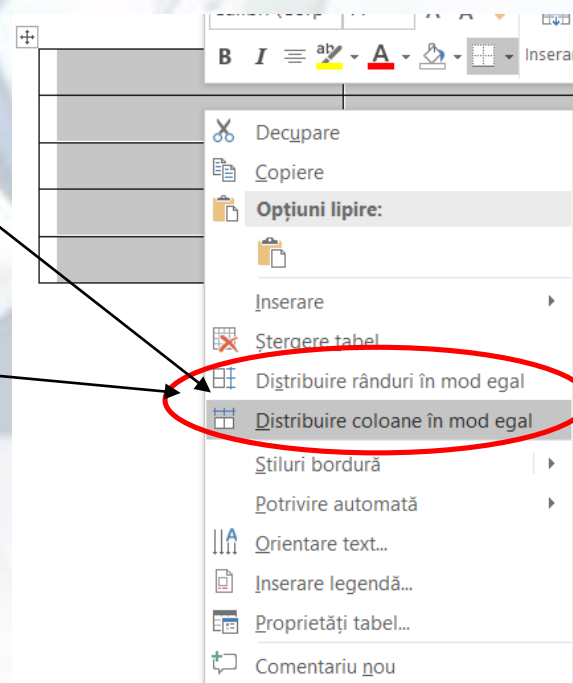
B I ≡ A Insera

Decupare
Copiere
Opțiuni lipire:
Inserare
Ștergere tabel
Distribuire rânduri în mod egal
Distribuire coloane în mod egal
Stiluri bordură
Potrivire automată
Orientare text...
Inserare legendă...
Proprietăți tabel...
Comentariu nou